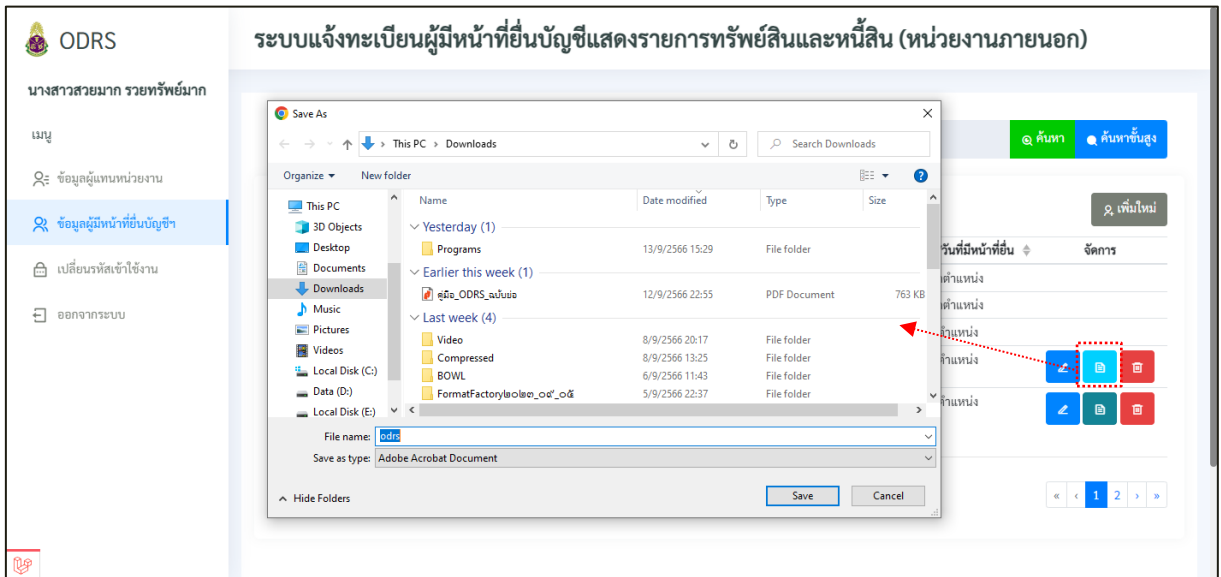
ODRS

ระบบแจ้งทะเบียนผู้มีหน้าที่ยื่นบัญชีแสดงรายการทรัพย์สินและหนี้สิน (หน่วยงานภายนอก)

นางสาวสวยมาก รวยทรัพย์มาก

เมนู

ข้อมูลผู้แทนหน่วยงาน

ข้อมูลผู้มีหน้าที่ยื่นบัญชีฯ

เปลี่ยนรหัสเข้าใช้งาน

ออกจากระบบ

ค้นหา

ค้นหาขั้นสูง

เพิ่มใหม่

วันที่มีหน้าที่ยื่น

จัดการ

ตำแหน่ง

ตำแหน่ง

ตำแหน่ง

ตำแหน่ง

ตำแหน่ง

« ‹ 1 2 › »

Save As

This PC › Downloads

Search Downloads

Organize ▾ New folder

This PC
3D Objects
Desktop
Documents
Downloads
Music
Pictures
Videos
Local Disk (C:)
Data (D:)
Local Disk (E:)

| Name | Date modified | Type | Size |
|---|---|---|---|
| Yesterday (1) | | | |
| Programs | 13/9/2566 15:29 | File folder | |
| Earlier this week (1) | | | |
| คู่มือ_ODRS_ฉบับย่อ | 12/9/2566 22:55 | PDF Document | 763 KB |
| Last week (4) | | | |
| Video | 8/9/2566 20:17 | File folder | |
| Compressed | 8/9/2566 13:25 | File folder | |
| BOWL | 6/9/2566 11:43 | File folder | |
| FormatFactory๒๐๒๓_๐๙_๐๕ | 5/9/2566 22:37 | File folder | |

File name: odrs

Save as type: Adobe Acrobat Document

Hide Folders

Save

Cancel